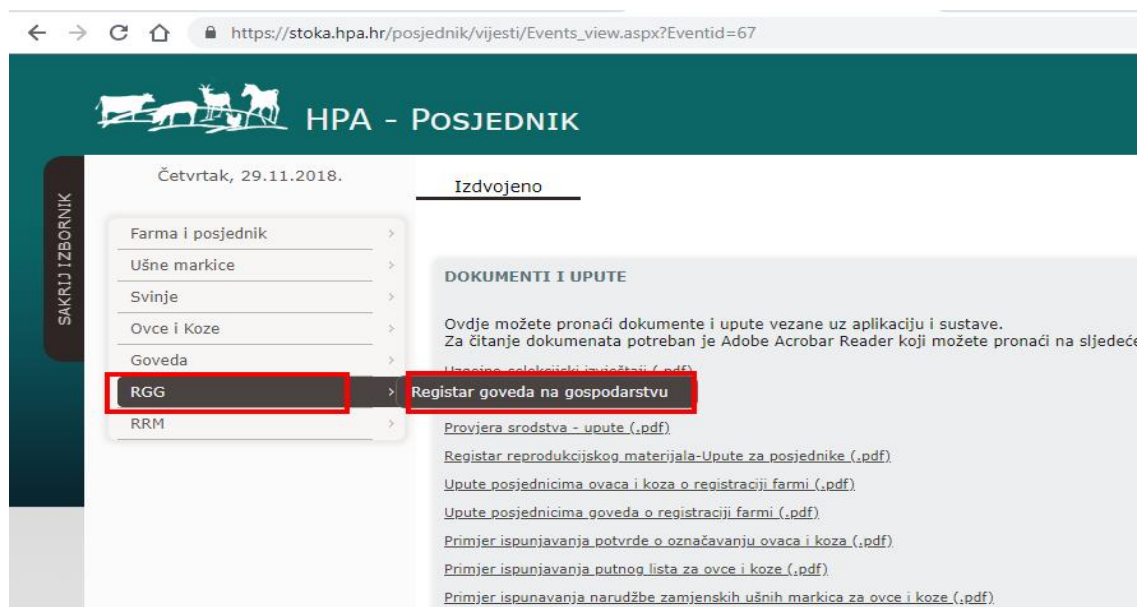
https://stoka.hpa.hr/posjednik/vijesti/Events_view.aspx?Eventid=67

HPA - POSJEDNIK

SAKRIJ IZBORNIK

Četvrtak, 29.11.2018.

Izdvojeno

Farma i posjednik
Ušne markice
Svinje
Ovce i Koze
Goveda
RGG
RRM

Registar goveda na gospodarstvu

DOKUMENTI I UPUTE

Ovdje možete pronaći dokumente i upute vezane uz aplikaciju i sustave.
Za čitanje dokumenata potreban je Adobe Acrobar Reader koji možete pronaći na sljedeć

Uzgojno selekcijski izvještaji (.pdf)

Provjera srodstva - upute (.pdf)
Registar reprodukcijskog materijala-Upute za posjednike (.pdf)
Upute posjednicima ovaca i koza o registraciji farmi (.pdf)
Upute posjednicima goveda o registraciji farmi (.pdf)
Primjer ispunjavanja potvrde o označavanju ovaca i koza (.pdf)
Primjer ispunjavanja putnog lista za ovce i koze (.pdf)
Primjer ispunavanja narudžbe zamjenskih ušnih markica za ovce i koze (.pdf)